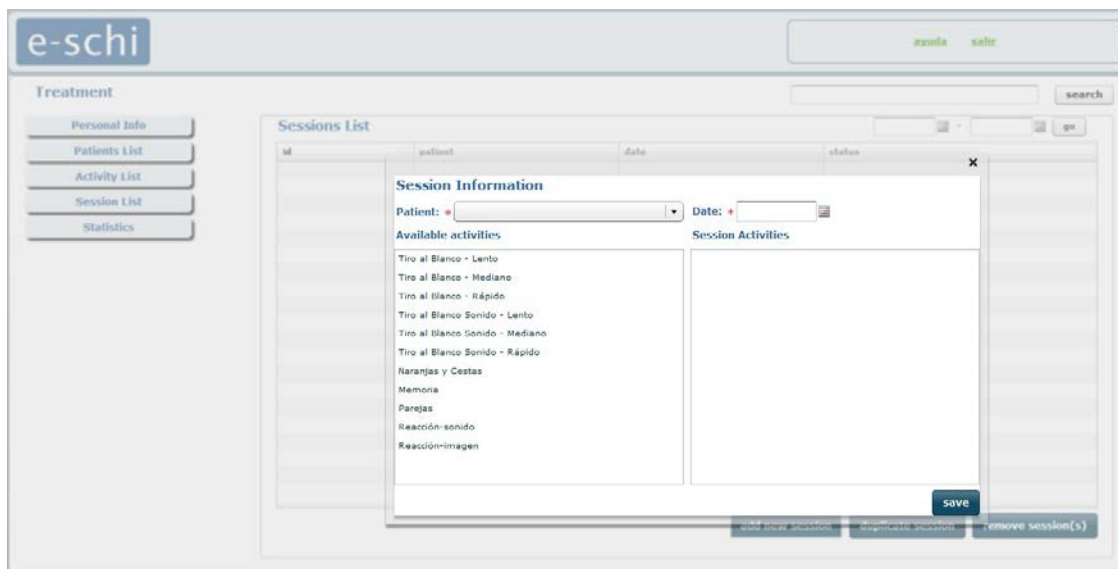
e-schi

ayuda salir

Treatment

search

Personal Info
Patients List
Activity List
Session List
Statistics

Sessions List

go

id | patient | date | status

×

Session Information

Patient: * Date: *

Available activities

Tiro al Blanco - Lento
Tiro al Blanco - Mediano
Tiro al Blanco - Rápido
Tiro al Blanco Sonido - Lento
Tiro al Blanco Sonido - Mediano
Tiro al Blanco Sonido - Rápido
Naranjas y Cestas
Memoria
Parejas
Reacción-sonido
Reacción-imagen

Session Activities

save

add new session duplicate session remove session(s)